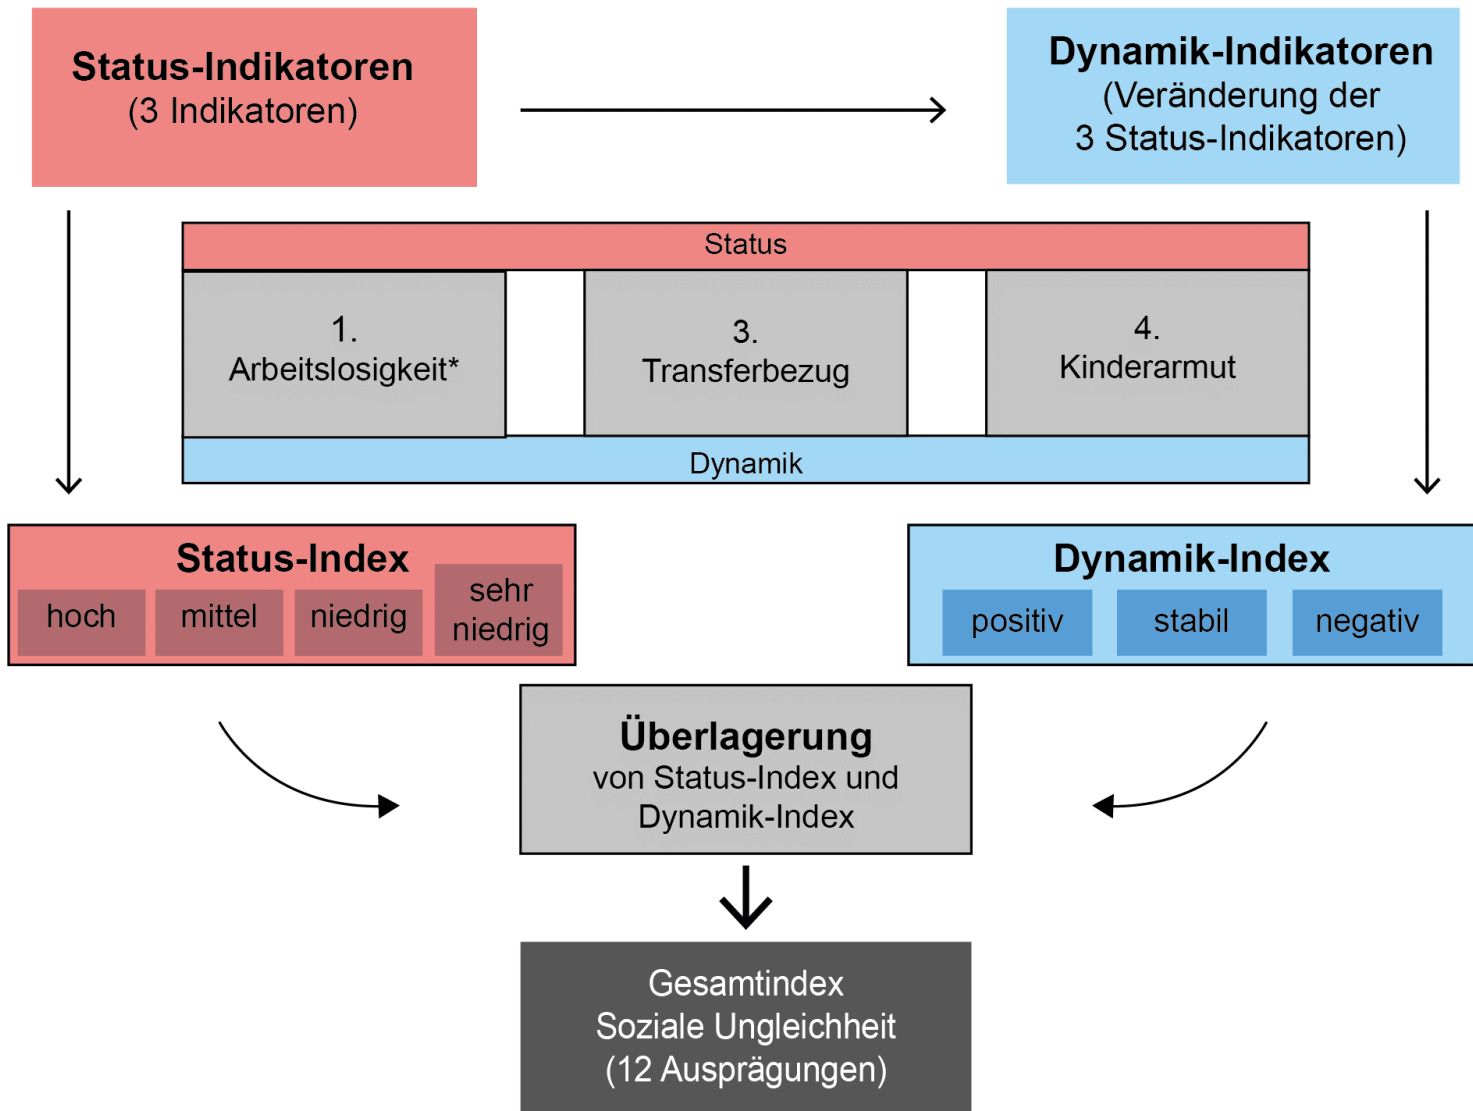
Status-Indikatoren
(3 Indikatoren)

Dynamik-Indikatoren
(Veränderung der 3 Status-Indikatoren)

Status

1.
Arbeitslosigkeit*

3.
Transferbezug

4.
Kinderarmut

Dynamik

Status-Index

hoch

mittel

niedrig

sehr niedrig

Dynamik-Index

positiv

stabil

negativ

Überlagerung
von Status-Index und Dynamik-Index

Gesamtindex
Soziale Ungleichheit
(12 Ausprägungen)